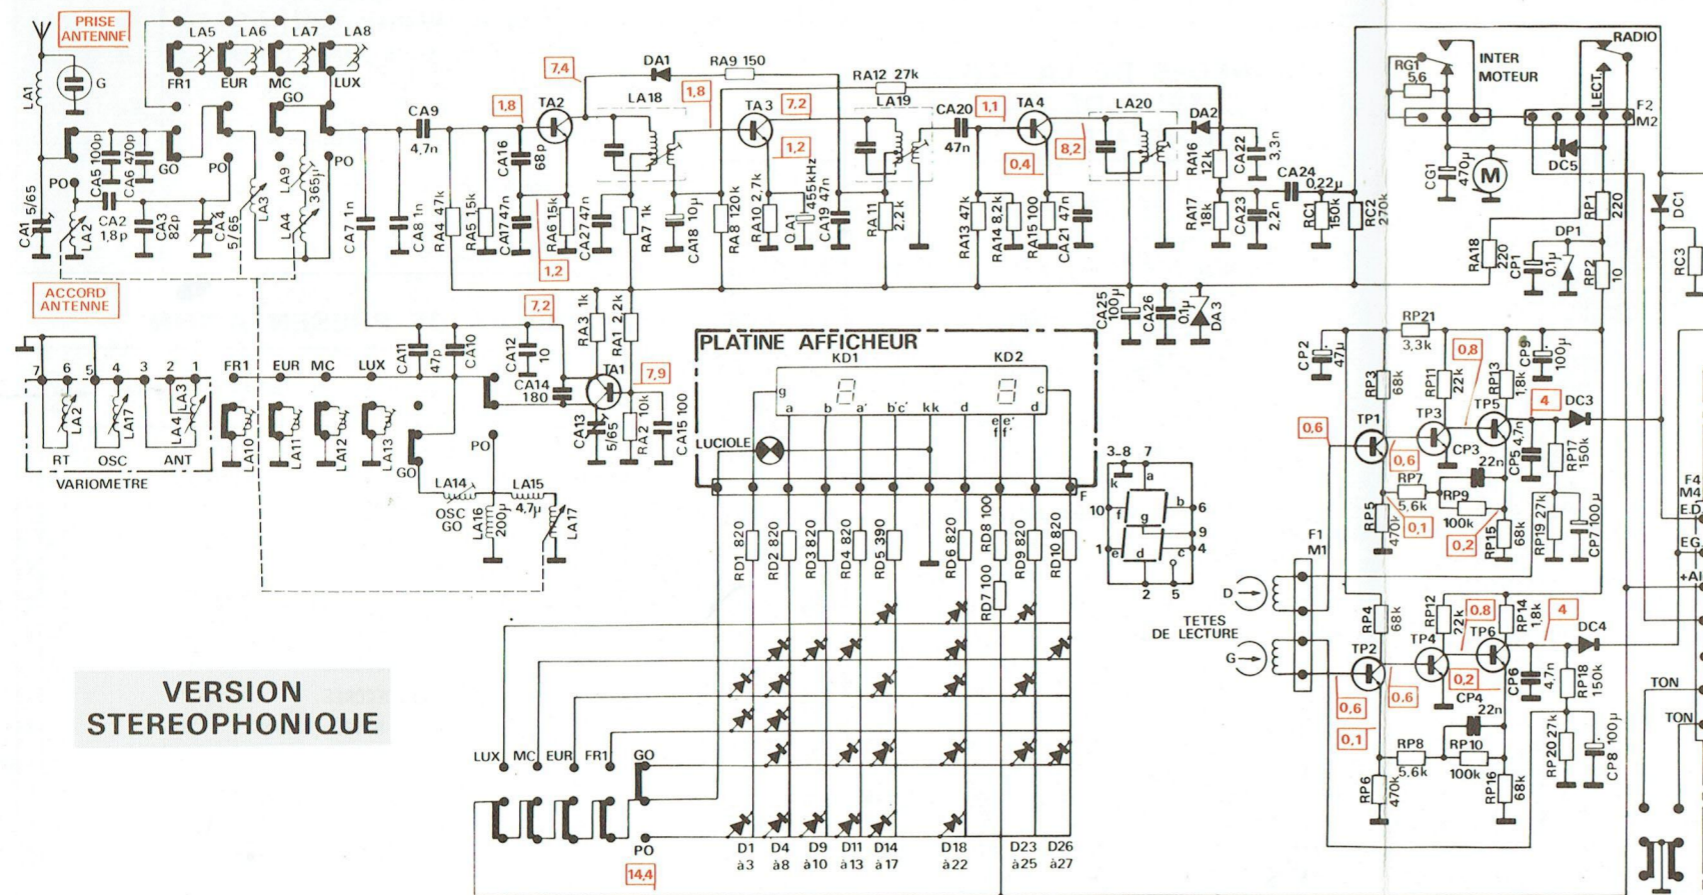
PRISE ANTENNE
G
LA1
LA5 LA6 LA7 LA8
FR1 EUR MC LUX
GO
CA9 4,7n
1,8
TA2
7,4
DA1
RA9 150
1,8
LA18
TA3 7,2
RA12 27k
LA19
1,2
CA20 47n
1,1
TA4
0,4
8,2
LA20
DA2
RA16 12k
CA22 3,3n
CA24 0,22µ
RC1 150k
RC2 270k
RA17 18k
CA23 2,2n
CA5 100p
CA6 470p
GO
PO
PO
CA2 1,8p
CA3 82p
CA4 5/65
CA1 5/65
LA2
LA3
LA4
LA9 365µ
PO
CA7 1n
CA8 1n
RA4 47k
RA5 15k
CA16 68p
CA17 47n
RA6 15k
CA27 47n
RA7 1k
CA18 10µ
RA8 120k
RA10 2,7k
QA1 455kHz
CA19 47n
RA11 2,2k
RA13 47k
RA14 8,2k
RA15 100
CA21 47n
1,2
ACCORD ANTENNE
7,2
RA3 1k
RA1 2,2k
CA25 100µ
CA26 0,1µ
DA3
7 6 5 4 3 2 1
LA2 LA17 LA4 LA3
RT OSC ANT
VARIOMETRE
FR1 EUR MC LUX
CA11 47p
CA10
CA12 10
CA14 180
TA1
7,9
RA2 10k
CA15 100
CA13 5/65
LA10 LA11 LA12 LA13
PO
GO
LA14 LA15 4,7µ
OSC GO
LA16 200µ
LA17
PLATINE AFFICHEUR
KD1 KD2
g a b a' b'c' kk d e e' f f' d c
LUCIOLE
F
RD1 820 RD2 820 RD3 820 RD4 820 RD5 390 RD6 820 RD8 100 RD9 820 RD10 820
RD7 100
3-8 7
k a
10 f g b 6
1 e d c 9
4
2 5
VERSION STEREOPHONIQUE
LUX MC EUR FR1 GO
PO
14,4
D1 à3 D4 à8 D9 à10 D11 à13 D14 à17 D18 à22 D23 à25 D26 à27
INTER MOTEUR
RG1 5,6
RADIO
LECT.
F2 M2
CG1 470µ
M
DC5
RP1 220
DC1
RA18 220
CP1 0,1µ
DP1
RP2 10
RC3
RP21 3,3k
CP2 47µ
RP3 68k
RP11 22k
0,8
RP13 1,8k
CP9 100µ
TP1 TP3 TP5
4
DC3
0,6
0,6
CP3
CP5 4,7n
22n
RP17 150k
RP7 5,6k
RP9 100k
RP5 470k
0,1
0,2
RP15 68k
RP19 27k
CP7 100µ
F1 M1
D
TETES DE LECTURE
G
RP4 68k
RP12 22k
0,8
RP14 1,8k
4
DC4
TP4
TP2 TP6
0,2
CP6 4,7n
RP18 150k
0,6
0,6
CP4 22n
0,1
RP8 5,6k
RP10 100k
RP6 470k
RP16 68k
RP20 27k
CP8 100µ
F4 M4 E.D
EG
+Al
TON
TON